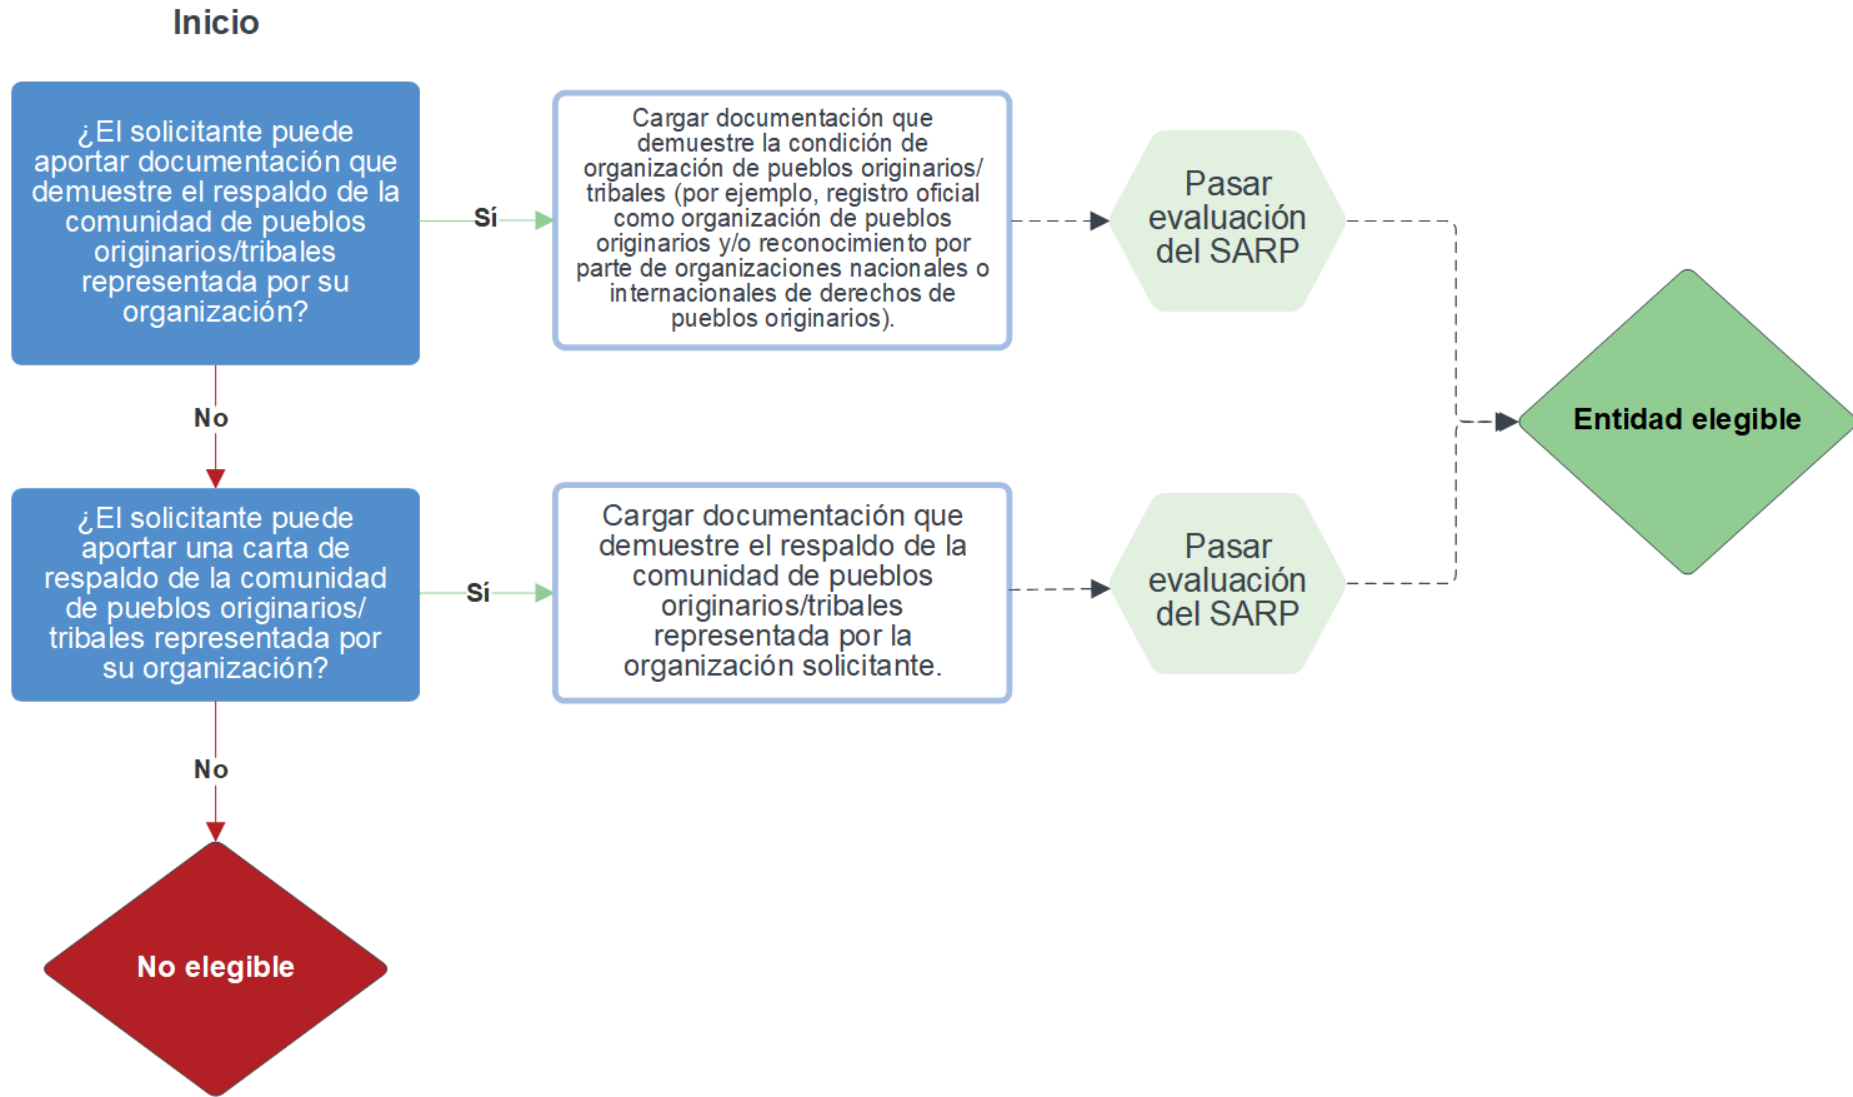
Inicio

¿El solicitante puede aportar documentación que demuestre el respaldo de la comunidad de pueblos originarios/tribales representada por su organización?

Sí

Cargar documentación que demuestre la condición de organización de pueblos originarios/ tribales (por ejemplo, registro oficial como organización de pueblos originarios y/o reconocimiento por parte de organizaciones nacionales o internacionales de derechos de pueblos originarios).

Pasar evaluación del SARP

No

¿El solicitante puede aportar una carta de respaldo de la comunidad de pueblos originarios/ tribales representada por su organización?

Sí

Cargar documentación que demuestre el respaldo de la comunidad de pueblos originarios/tribales representada por la organización solicitante.

Pasar evaluación del SARP

Entidad elegible

No

No elegible